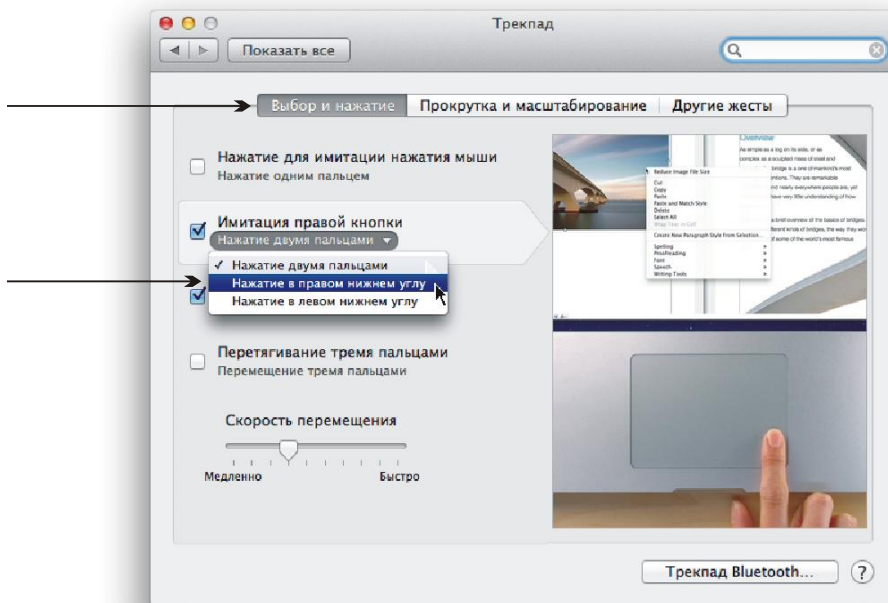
Трекпад

Показать все

Выбор и нажатие | Прокрутка и масштабирование | Другие жесты

Нажатие для имитации нажатия мыши
Нажатие одним пальцем

Имитация правой кнопки
Нажатие двумя пальцами

✓ Нажатие двумя пальцами
Нажатие в правом нижнем углу
Нажатие в левом нижнем углу

Перетягивание тремя пальцами
Перемещение тремя пальцами

Скорость перемещения

Медленно
Быстро

Overview

As simple as a log on its side, or as complex as a sculpted mass of steel and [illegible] bridge is a one of mankind's most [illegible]. They are remarkable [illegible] nearly everywhere people are, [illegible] have very little understanding of how

Reduce Image File Size
Cut
Copy
Paste
Paste and Match Style
Delete
Select All
Wrap Text in Cell
Create New Paragraph Style from Selection...
Spelling
Proofreading
Font
Speech
Writing Tools

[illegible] brief overview of the basics of bridges, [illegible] different kinds of bridges, the way they work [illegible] of some of the world's most famous

Трекпад Bluetooth...

?